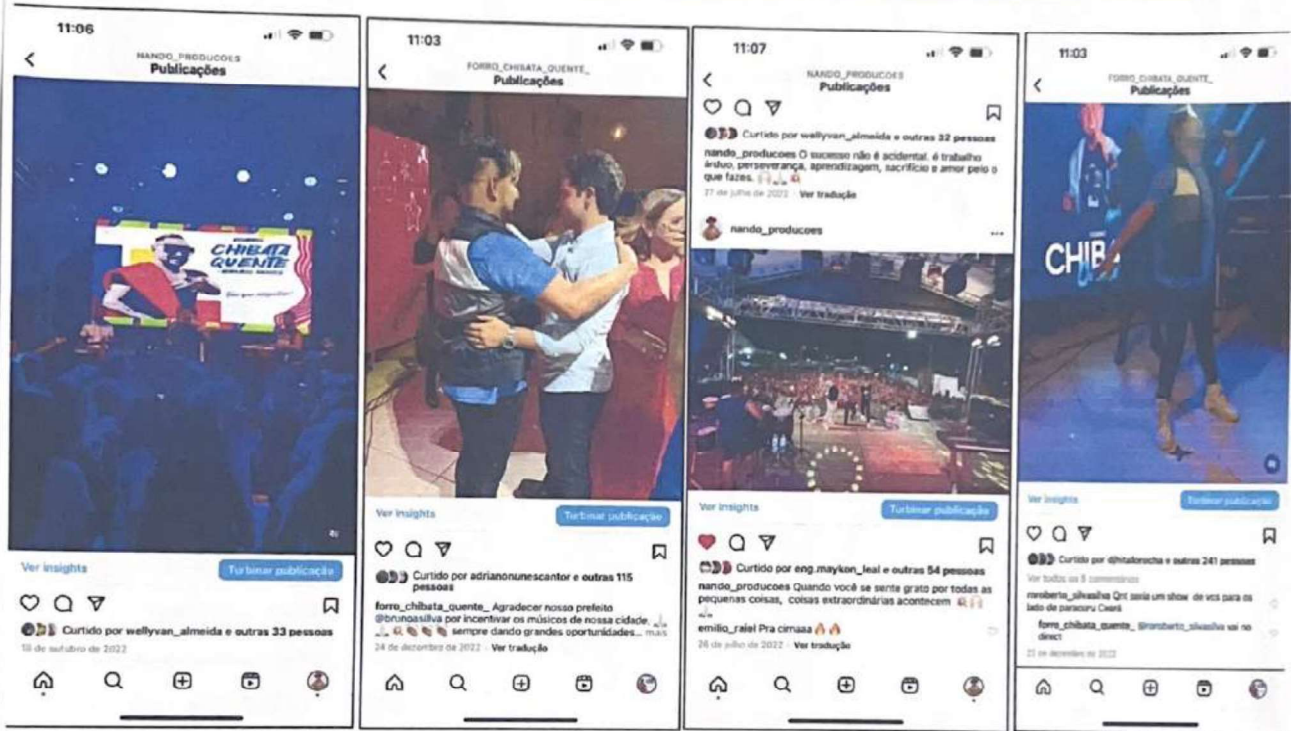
11:06

NANDO_PRODUCOES
Publicações

CHIBATA QUENTE

Ver insights Turbinar publicação

Curtido por wellyvan_almeida e outras 33 pessoas
19 de outubro de 2022

11:03

FORRO_CHIBATA_QUENTE_
Publicações

Ver insights Turbinar publicação

Curtido por adrianonunescantor e outras 115 pessoas

forro_chibata_quente_ Agradecer nosso prefeito @brunoasilva por incentivar os músicos de nossa cidade. sempre dando grandes oportunidades... mais
24 de dezembro de 2022 · Ver tradução

11:07

NANDO_PRODUCOES
Publicações

Curtido por wellyvan_almeida e outras 32 pessoas
nando_producoes O sucesso não é acidental. é trabalho árduo, perseverança, aprendizagem, sacrifício e amor pelo o que fazes.
27 de julho de 2022 · Ver tradução

nando_producoes

Ver insights Turbinar publicação

Curtido por eng.maykon_leal e outras 54 pessoas
nando_producoes Quando você se sente grato por todas as pequenas coisas, coisas extraordinárias acontecem
emilio_raiel Pra cimaaa
26 de julho de 2022 · Ver tradução

11:03

FORRO_CHIBATA_QUENTE_
Publicações

CHIB

Ver insights Turbinar publicação

Curtido por dihitalorocha e outras 241 pessoas
Ver todos os 8 comentários
rnroberto_silvasilva Qnt seria um show de vcs para os lado de paracuru Ceará
forro_chibata_quente_ @rnroberto_silvasilva vai no direct
21 de dezembro de 2022